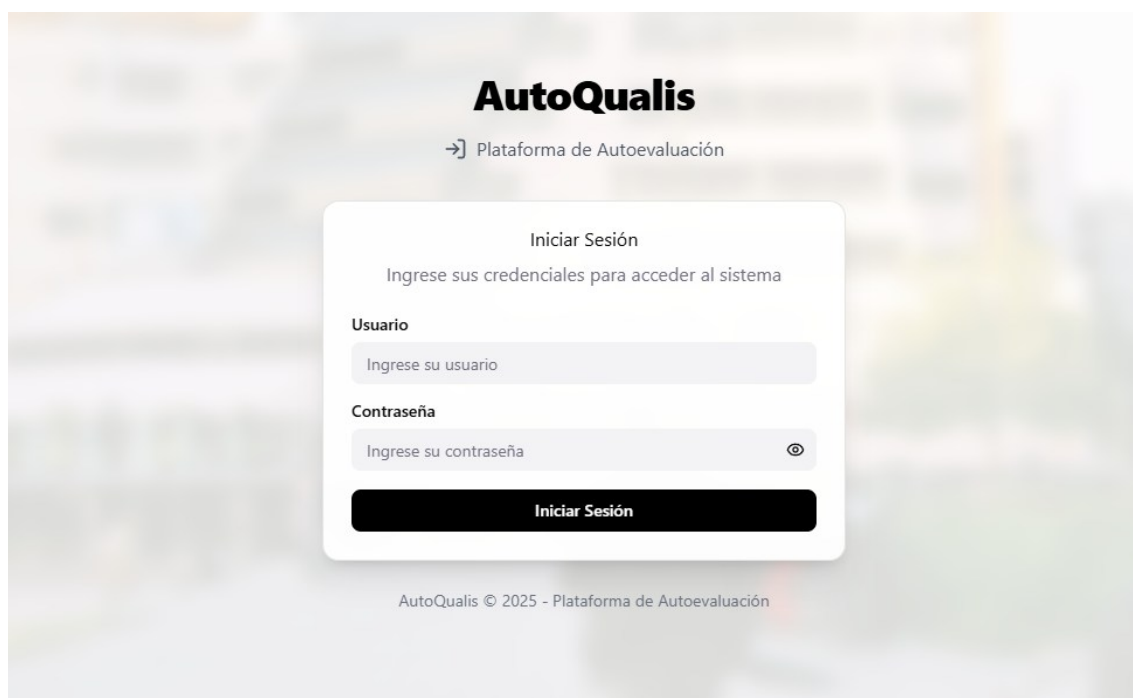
AutoQualis

Plataforma de Autoevaluación

Iniciar Sesión

Ingrese sus credenciales para acceder al sistema

Usuario

Ingrese su usuario

Contraseña

Ingrese su contraseña

Iniciar Sesión

AutoQualis © 2025 - Plataforma de Autoevaluación